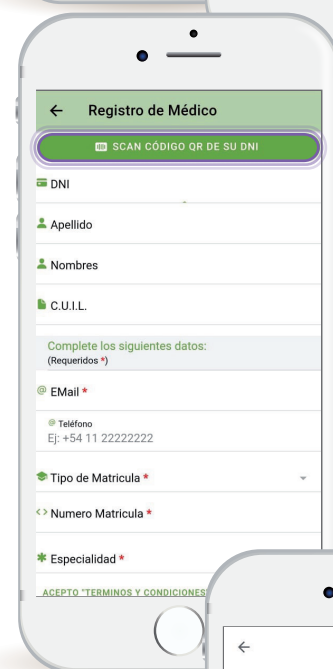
← Registro de Médico

SCAN CÓDIGO QR DE SU DNI

DNI

Apellido

Nombres

C.U.I.L.

Complete los siguientes datos:
(Requeridos *)

@ EMail *

@ Teléfono
Ej: +54 11 22222222

Tipo de Matricula *

<> Numero Matricula *

✱ Especialidad *

ACEPTO "TERMINOS Y CONDICIONES

←